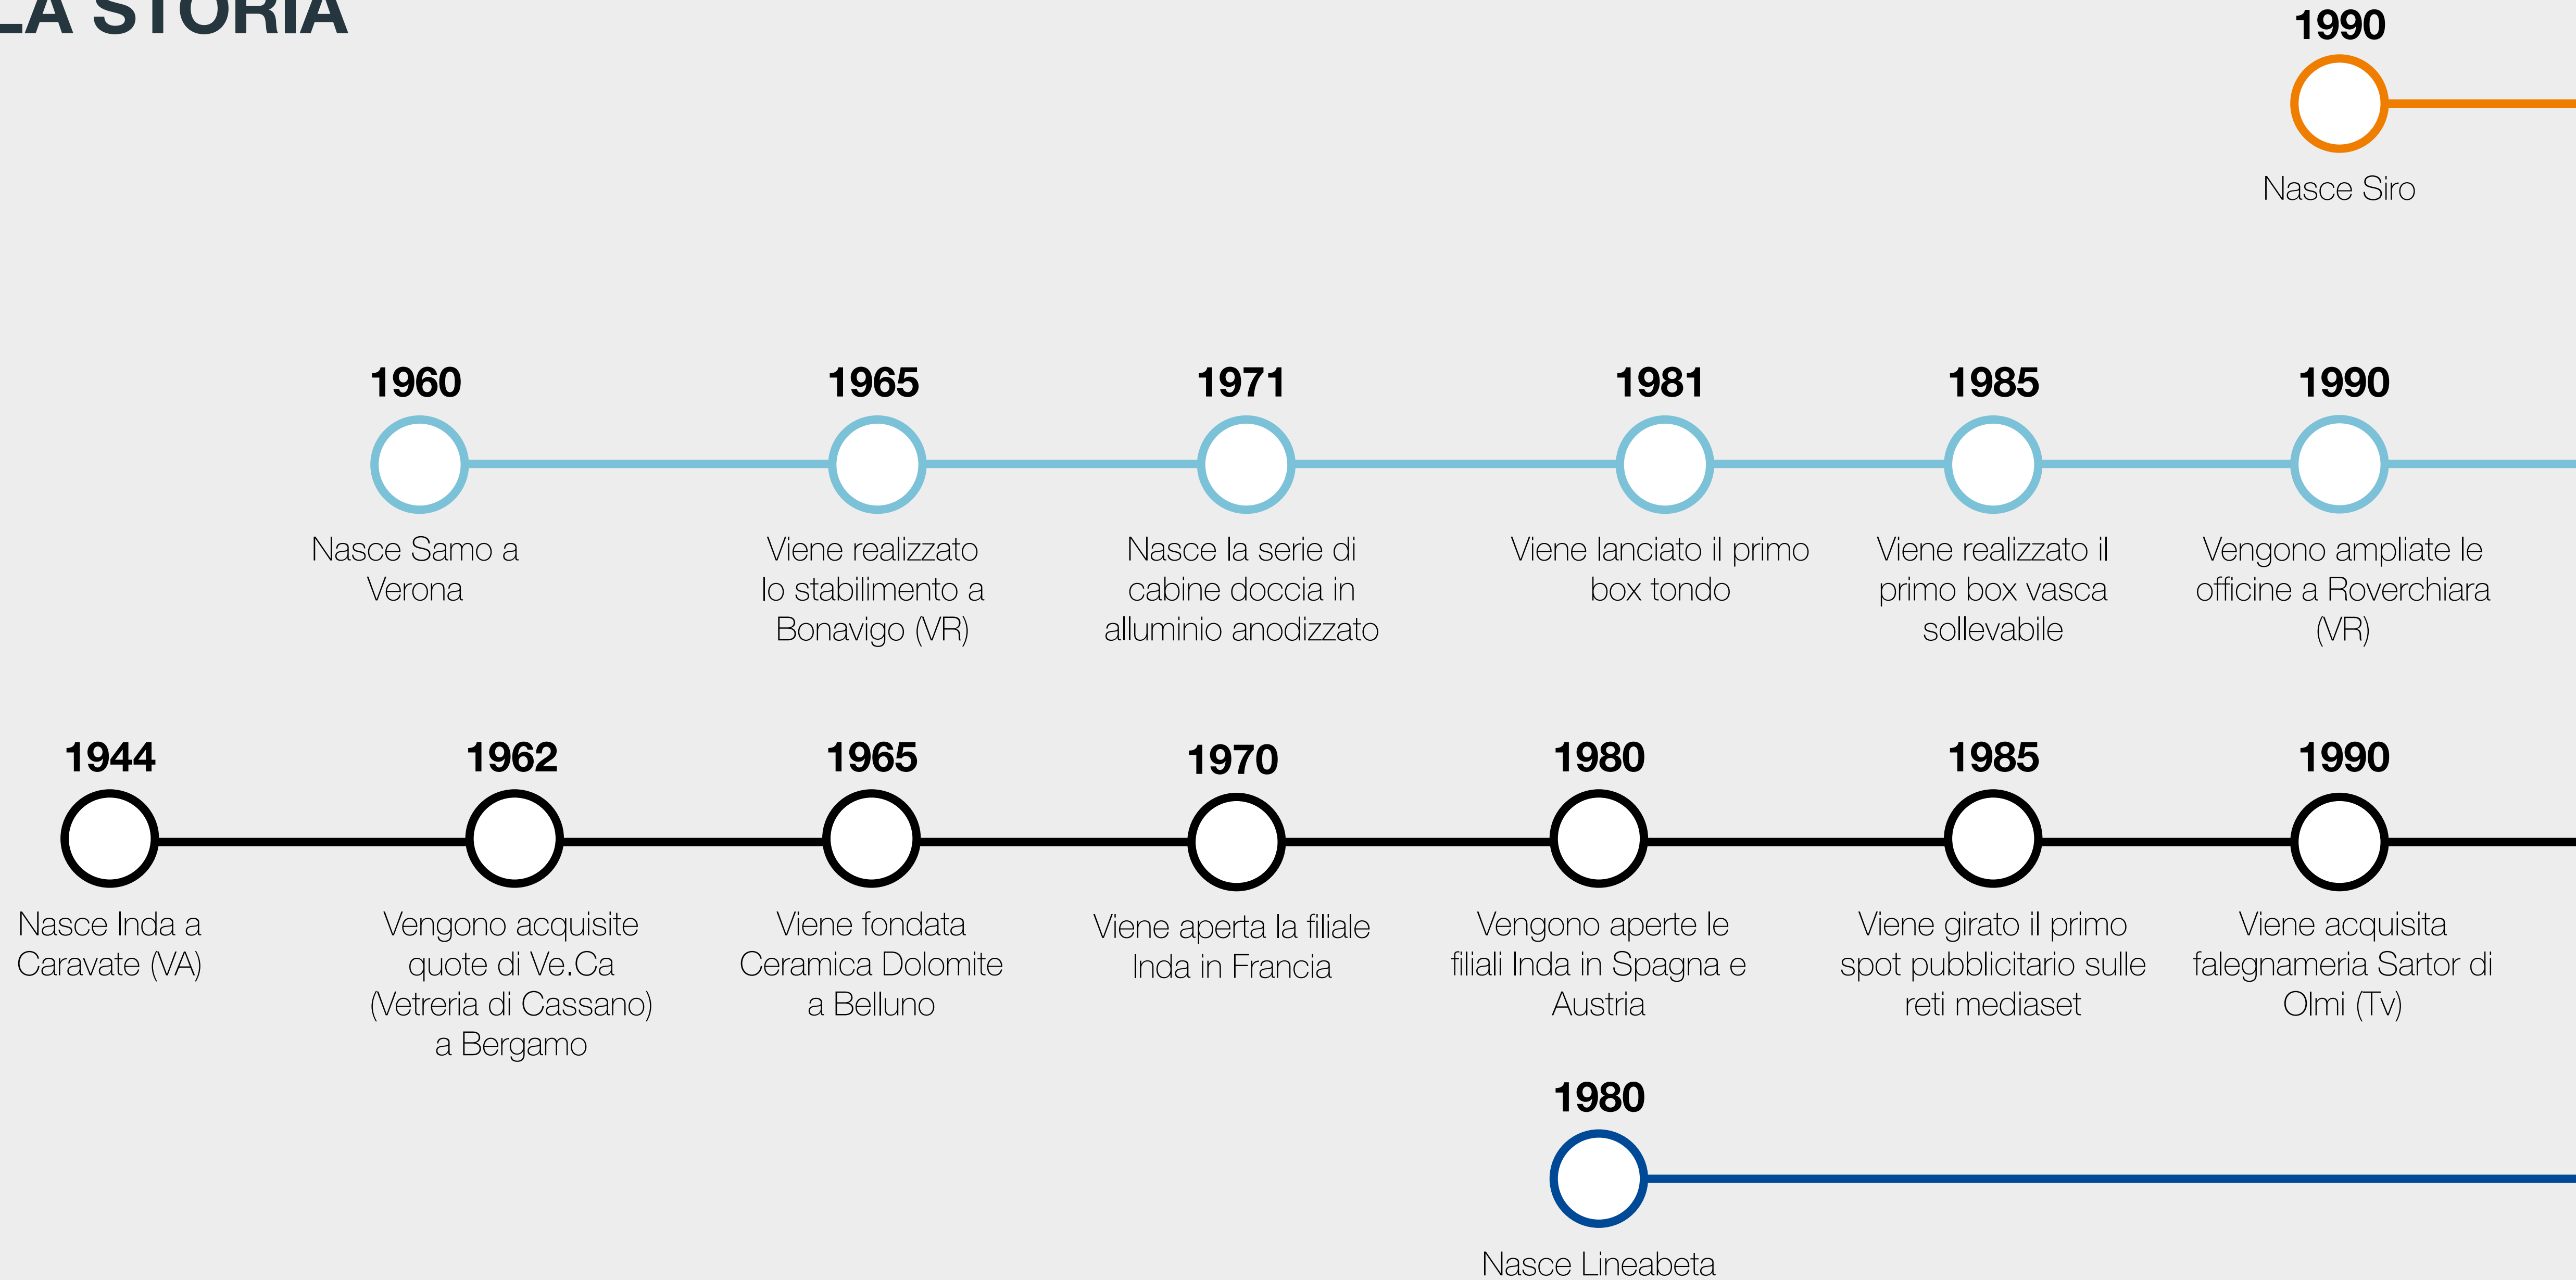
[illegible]A STORIA

1990

Nasce Siro

1960

Nasce Samo a Verona

1965

Viene realizzato lo stabilimento a Bonavigo (VR)

1971

Nasce la serie di cabine doccia in alluminio anodizzato

1981

Viene lanciato il primo box tondo

1985

Viene realizzato il primo box vasca sollevabile

1990

Vengono ampliate le officine a Roverchiara (VR)

1944

Nasce Inda a Caravate (VA)

1962

Vengono acquisite quote di Ve.Ca (Vetreria di Cassano) a Bergamo

1965

Viene fondata Ceramica Dolomite a Belluno

1970

Viene aperta la filiale Inda in Francia

1980

Vengono aperte le filiali Inda in Spagna e Austria

1985

Viene girato il primo spot pubblicitario sulle reti mediaset

1990

Viene acquisita falegnameria Sartor di Olmi (Tv)

1980

Nasce Lineabeta